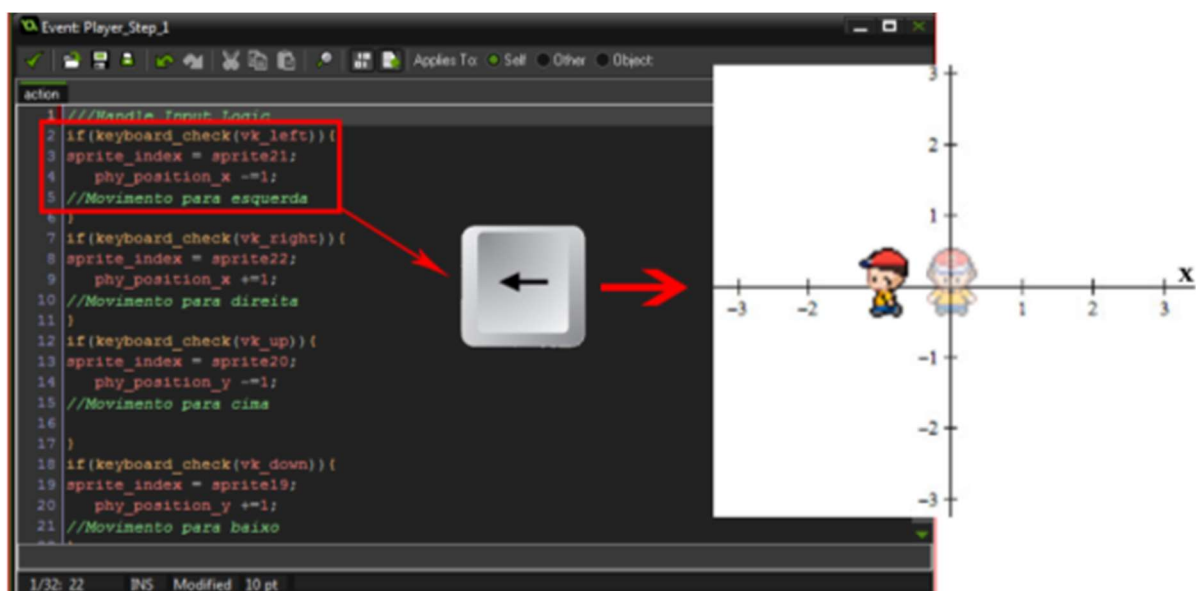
Event: Player_Step_1

Applies To: Self Other Object

action

1 ///Handle Input Logic
2 if(keyboard_check(vk_left)){
3 sprite_index = sprite21;
4 phy_position_x -=1;
5 //Movimento para esquerda
6 }
7 if(keyboard_check(vk_right)){
8 sprite_index = sprite22;
9 phy_position_x +=1;
10 //Movimento para direita
11 }
12 if(keyboard_check(vk_up)){
13 sprite_index = sprite20;
14 phy_position_y -=1;
15 //Movimento para cima
16
17 }
18 if(keyboard_check(vk_down)){
19 sprite_index = sprite19;
20 phy_position_y +=1;
21 //Movimento para baixo

1/32: 22 INS Modified 10 pt

←

3
2
1
−3 −2 1 2 3 X
−1
−2
−3